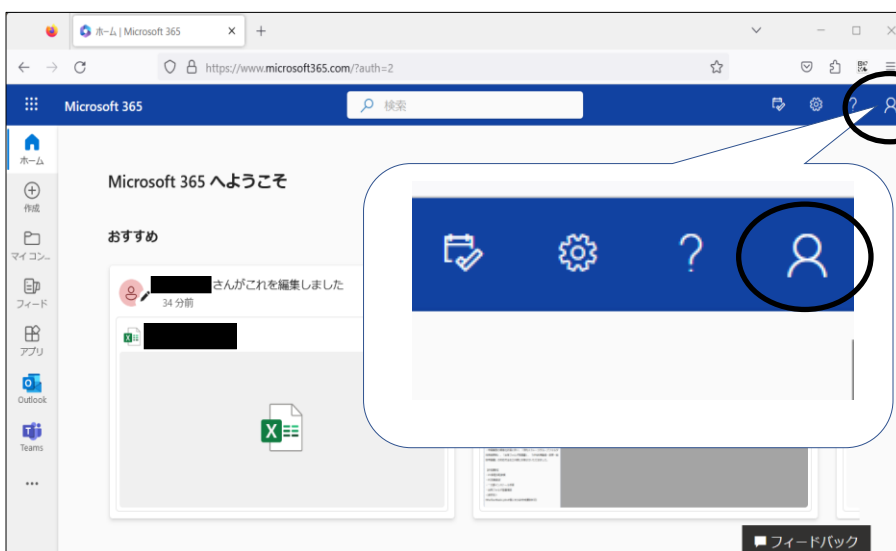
ホーム | Microsoft 365

https://www.microsoft365.com/?auth=2

Microsoft 365

検索

ホーム

作成

マイコン...

フィード

アプリ

Outlook

Teams

...

Microsoft 365 へようこそ

おすすめ

さんがこれを編集しました
34 分前

?

フィードバック